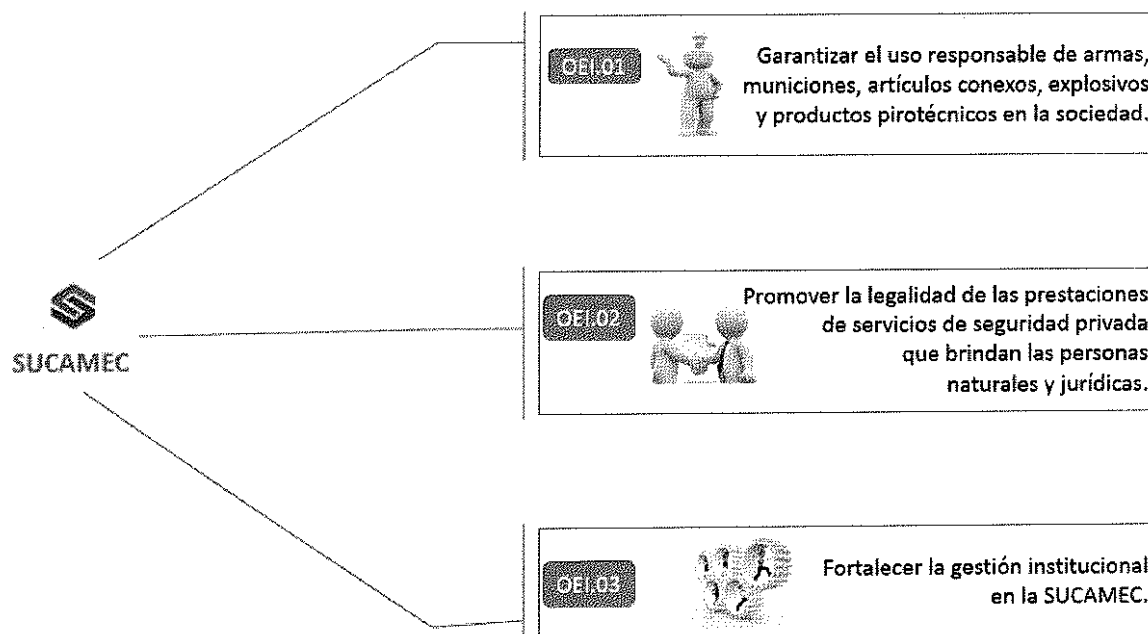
SUCAMEC

OEI.01

Garantizar el uso responsable de armas, municiones, artículos conexos, explosivos y productos pirotécnicos en la sociedad.

OEI.02

Promover la legalidad de las prestaciones de servicios de seguridad privada que brindan las personas naturales y jurídicas.

OEI.03

Fortalecer la gestión institucional en la SUCAMEC.